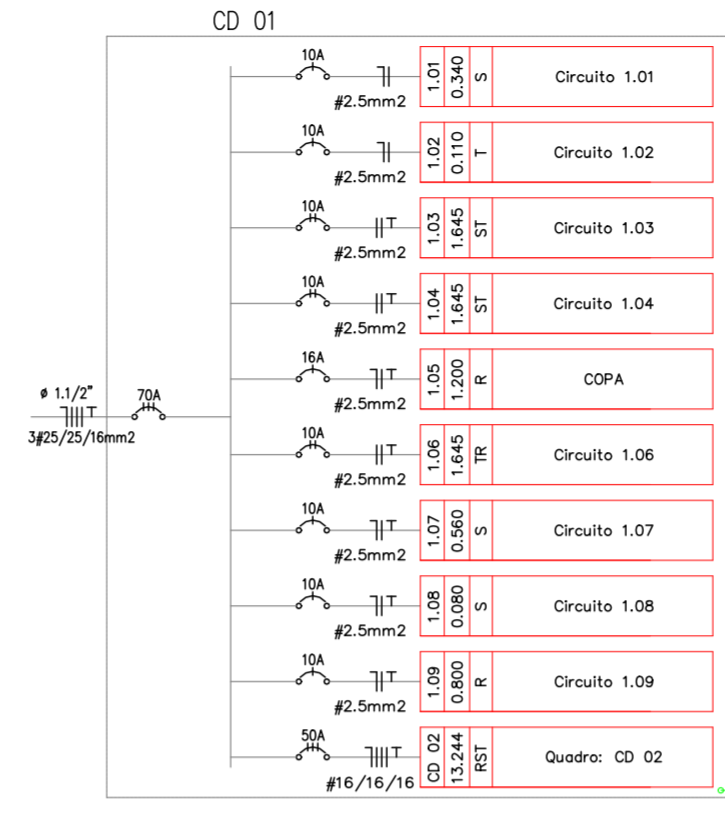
CD 01

ø 1.1/2"
3#25/25/16mm2

70A

| 10A | #2.5mm2 | 1.01 | 0.340 | S | Circuito 1.01 |
|---|---|---|---|---|---|
| 10A | #2.5mm2 | 1.02 | 0.110 | T | Circuito 1.02 |
| 10A | #2.5mm2 | 1.03 | 1.645 | ST | Circuito 1.03 |
| 10A | #2.5mm2 | 1.04 | 1.645 | ST | Circuito 1.04 |
| 16A | #2.5mm2 | 1.05 | 1.200 | R | COPA |
| 10A | #2.5mm2 | 1.06 | 1.645 | TR | Circuito 1.06 |
| 10A | #2.5mm2 | 1.07 | 0.560 | S | Circuito 1.07 |
| 10A | #2.5mm2 | 1.08 | 0.080 | S | Circuito 1.08 |
| 10A | #2.5mm2 | 1.09 | 0.800 | R | Circuito 1.09 |
| 50A | #16/16/16 | CD 02 | 13.244 | RST | Quadro: CD 02 |